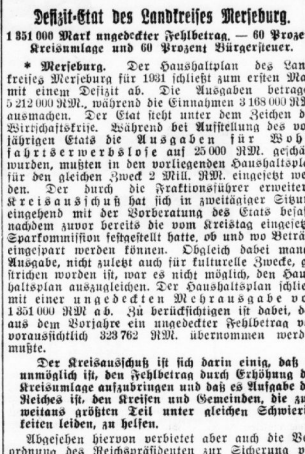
Defizit-Etat des Landkreises Merseburg.

1 351 000 Mark ungedeckter Fehlbetrag. — 60 Prozent Kreisumlage und 60 Prozent Bürgersteuer.

* Merseburg. Der Haushaltplan des Landkreises Merseburg für 1931 schließt zum ersten Mal mit einem Defizit ab. Die Ausgaben betragen 5 212 000 RM., während die Einnahmen 3 168 000 RM. ausmachen. Der Etat steht unter dem Zeichen der Wirtschaftskrise. Während bei Aufstellung des vorjährigen Etats die Ausgaben für Wohlfahrtserwerbslose auf 35 000 RM. geschätzt wurden, mußten in den vorliegenden Haushaltsplan für den gleichen Zweck 2 Mill. RM. eingesetzt werden. Der durch die Fraktionsführer erweiterte Kreisausschuß hat sich in zweitägiger Sitzung eingehend mit der Vorberatung des Etats befaßt, nachdem zuvor bereits die vom Kreistag eingesetzte Sparkommission festgestellt hatte, ob und wo noch Beträge eingespart werden können. Obgleich dabei manche Ausgabe, nicht zuletzt auch für kulturelle Zwecke, gestrichen worden ist, war es nicht möglich, den Haushaltplan auszugleichen. Der Haushaltsplan schließt mit einer ungedeckten Mehrausgabe von 1 351 000 RM ab. Zu berücksichtigen ist dabei, daß aus dem Vorjahre ein ungedeckter Fehlbetrag von voraussichtlich 323 762 RM. übernommen werden mußte.

Der Kreisausschuß ist sich darin einig, daß es unmöglich ist, den Fehlbetrag durch Erhöhung der Kreisumlage aufzubringen und daß es Aufgabe des Reiches ist, den Kreisen und Gemeinden, die zum weitaus größten Teil unter gleichen Schwierigkeiten leiden, zu helfen.

Abgesehen hiervon verbietet aber auch die Verordnung des Reichspräsidenten zur Sicherung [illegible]